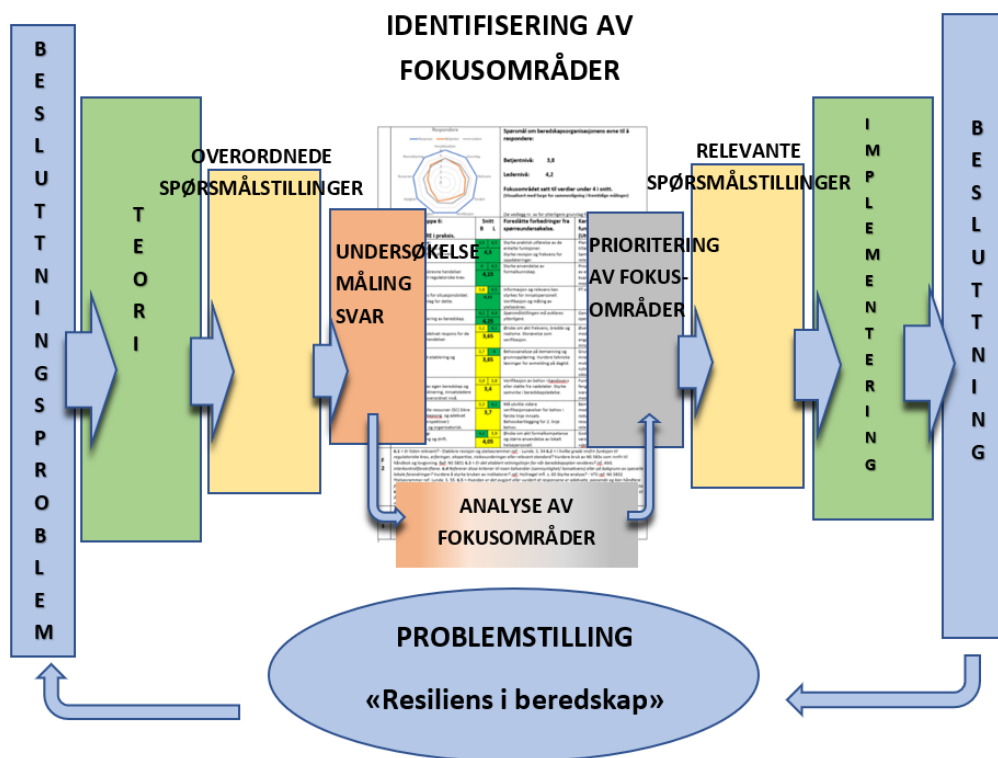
IDENTIFISERING AV FOKUSOMRÅDER

B E S L U T T N I N G S P R O B L E M

T E O R I

OVERORDNEDE SPØRSMÅLSTILLINGER

UNDERSØKELSE MÅLING SVAR

Spørsmål om beredskapsorganisasjonens evne til å respondere:

Beljentnivå: 3,8

Ledernivå: 4,2

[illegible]

ANALYSE AV FOKUSOMRÅDER

PRIORITERING AV FOKUS-OMRÅDER

RELEVANTE SPØRSMÅLSTILLINGER

I M P L E M E N T E R I N G

B E S L U T T N I N G

PROBLEMSTILLING

«Resiliens i beredskap»